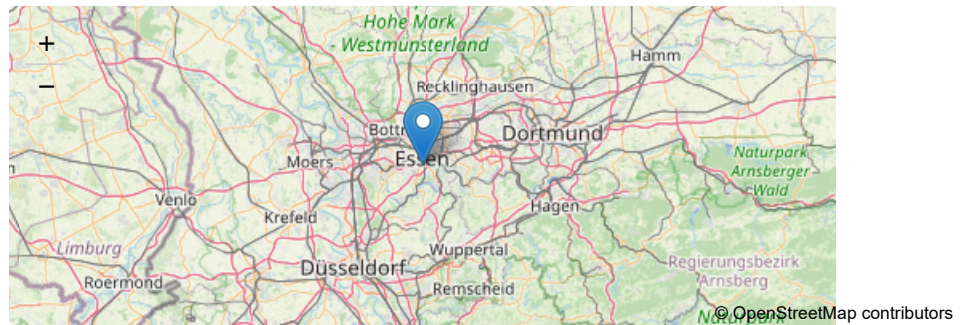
+
−
Hohe Mark
Westmünsterland
Hamm
Recklinghausen
Bottr
Dortmund
Moers
Essen
Naturpark
Arnsberger
Wald
Venlo
Krefeld
Hagen
Limburg
Wuppertal
Regierungsbezirk
Arnsberg
Roermond
Düsseldorf
Remscheid
© OpenStreetMap contributors